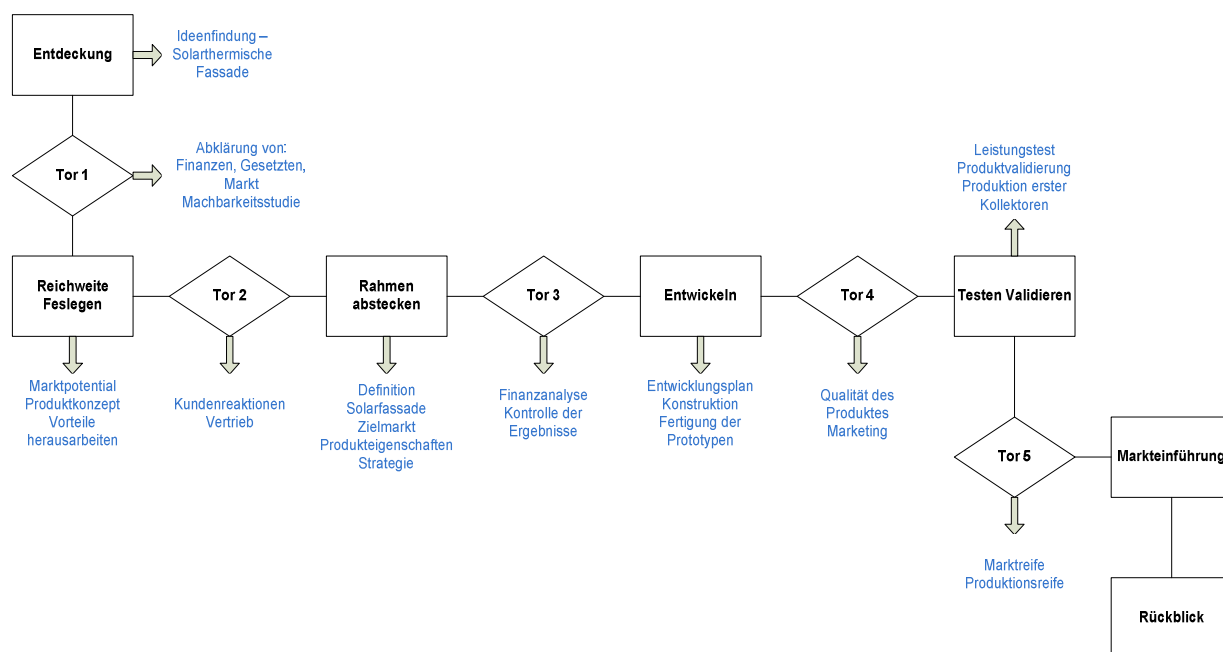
Entdeckung

Ideenfindung – Solarthermische Fassade

Tor 1

Abklärung von: Finanzen, Gesetzten, Markt Machbarkeitsstudie

Reichweite Feslegen

Marktpotential Produktkonzept Vorteile herausarbeiten

Tor 2

Kundenreaktionen Vertrieb

Rahmen abstecken

Definition Solarfassade Zielmarkt Produkteigenschaften Strategie

Tor 3

Finanzanalyse Kontrolle der Ergebnisse

Entwickeln

Entwicklungsplan Konstruktion Fertigung der Prototypen

Tor 4

Qualität des Produktes Marketing

Testen Validieren

Leistungstest Produktvalidierung Produktion erster Kollektoren

Tor 5

Marktreife Produktionsreife

Markteinführung

Rückblick